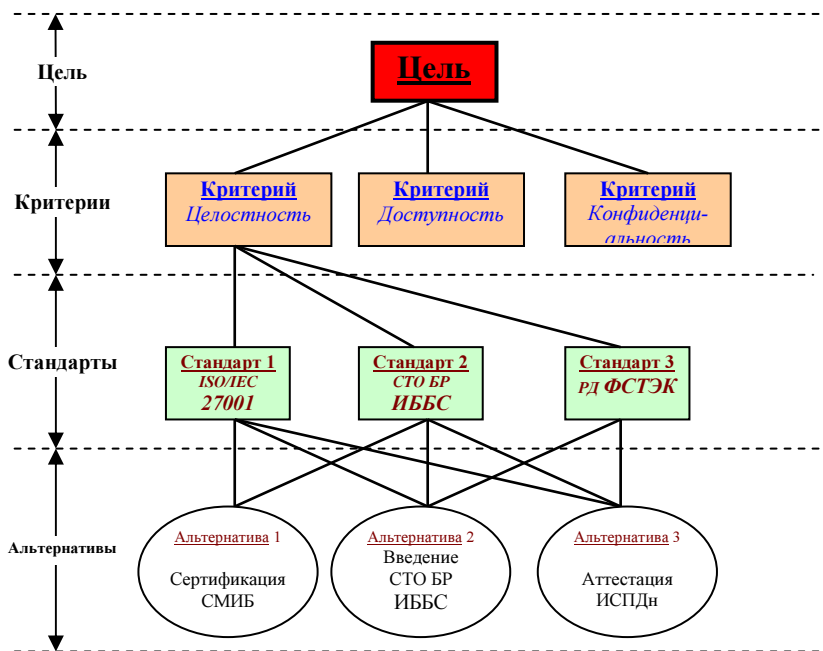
Цель

Цель

Критерии

Критерий
Целостность

Критерий
Доступность

Критерий
Конфиденциальность

Стандарты

Стандарт 1
ISO/IEC
27001

Стандарт 2
СТО БР
ИББС

Стандарт 3
РД ФСТЭК

Альтернативы

Альтернатива 1
Сертификация СМИБ

Альтернатива 2
Введение СТО БР ИББС

Альтернатива 3
Аттестация ИСПДн